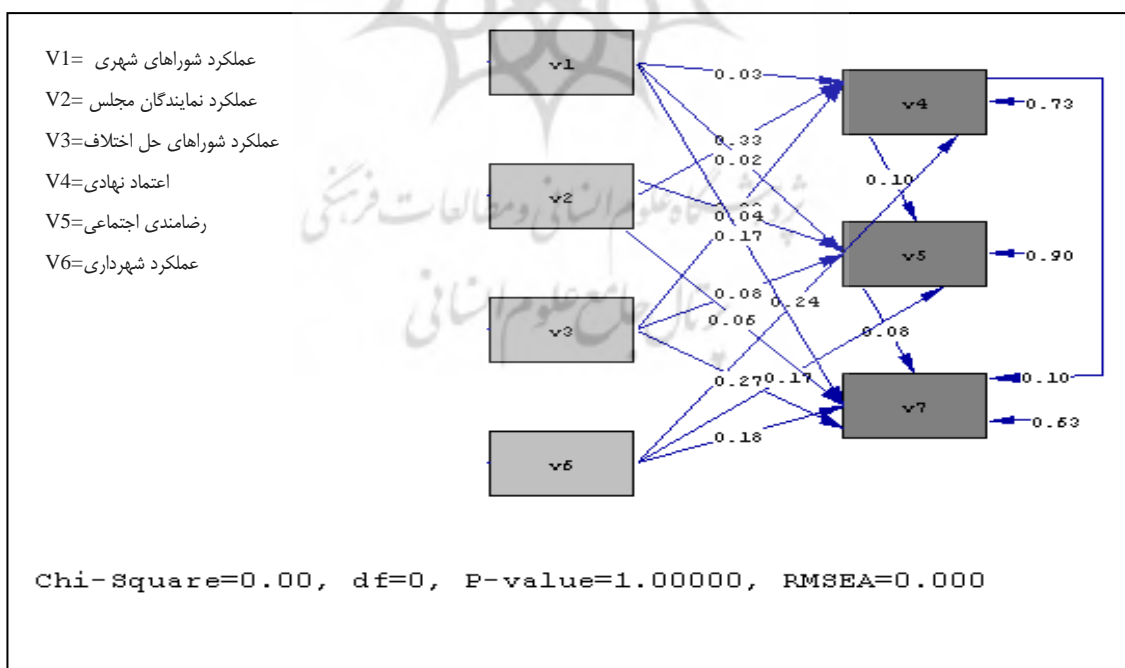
V1= عملکرد شوراهای شهری
V2= عملکرد نمایندگان مجلس
V3= عملکرد شوراهای حل اختلاف
V4= اعتماد نهادی
V5= رضامندی اجتماعی
V6= عملکرد شهرداری

v1
v2
v3
v6
v4
v5
v7

0.03
0.33
0.02
0.10
0.04
0.17
0.08
0.24
0.05
0.08
0.27
0.17
0.18
0.73
0.90
0.10
0.63

Chi-Square=0.00, df=0, P-value=1.00000, RMSEA=0.000